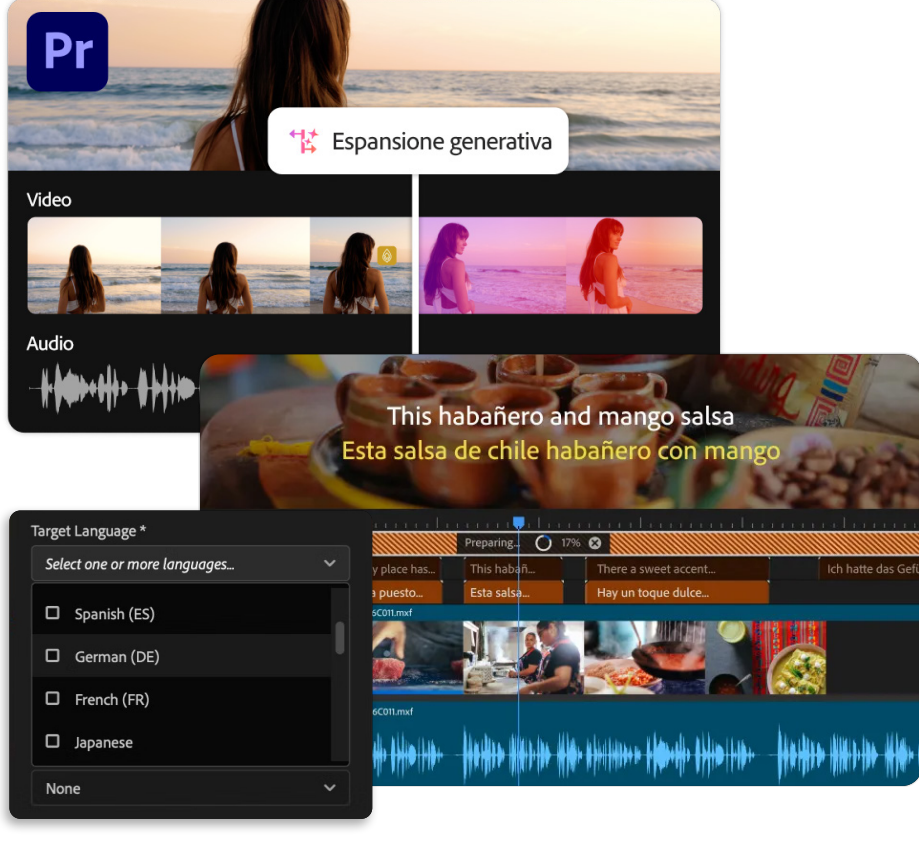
Pr

Espansione generativa

Video

Audio

This habañero and mango salsa
Esta salsa de chile habañero con mango

Target Language *

Select one or more languages...

Spanish (ES)

German (DE)

French (FR)

Japanese

None

Preparing... 17%

y place has...

This habañ...

There a sweet accent...

Ich hatte das Gefü

a puesto...

Esta salsa...

Hay un toque dulce...

6C011.mxf

6C011.mxf